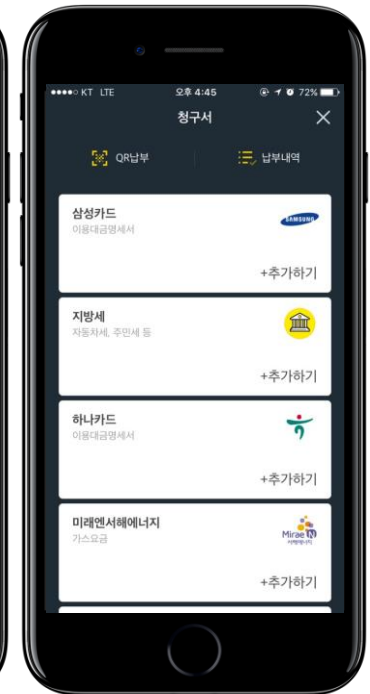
●●●●○ KT LTE
오후 4:45
72%

청구서

QR납부
납부내역

삼성카드
이용대금명세서
SAMSUNG
+추가하기

지방세
자동차세, 주민세 등
+추가하기

하나카드
이용대금명세서
+추가하기

미래엔서해에너지
가스요금
Mirae N
+추가하기